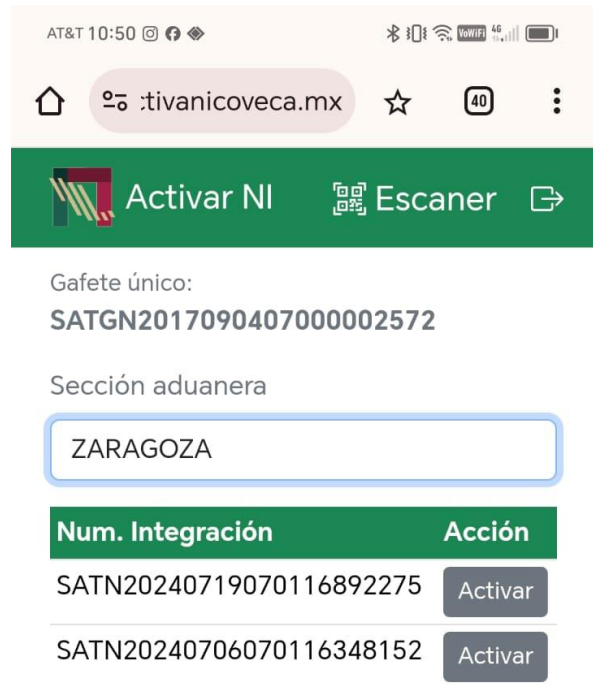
AT&T 10:50

:tivanicoveca.mx 40

Activar NI Escaner

Gafete único:
SATGN201709040700002572

Sección aduanera

ZARAGOZA

| Num. Integración | Acción |
|---|---|
| SATN20240719070116892275 | Activar |
| SATN20240706070116348152 | Activar |